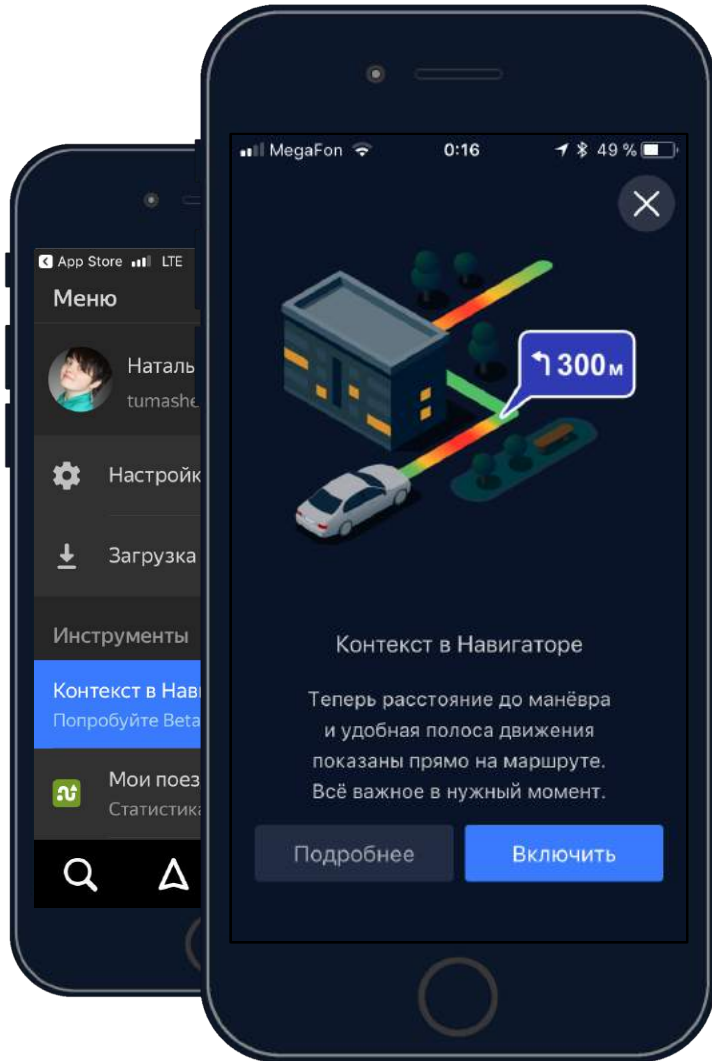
App Store LTE

Меню

Наталь
tumashe

Настройк

Загрузка

Инструменты

Контекст в Нави
Попробуйте Beta

Мои поез
Статистика

MegaFon 0:16 49 %

300 м

Контекст в Навигаторе

Теперь расстояние до манёвра и удобная полоса движения показаны прямо на маршруте. Всё важное в нужный момент.

Подробнее

Включить